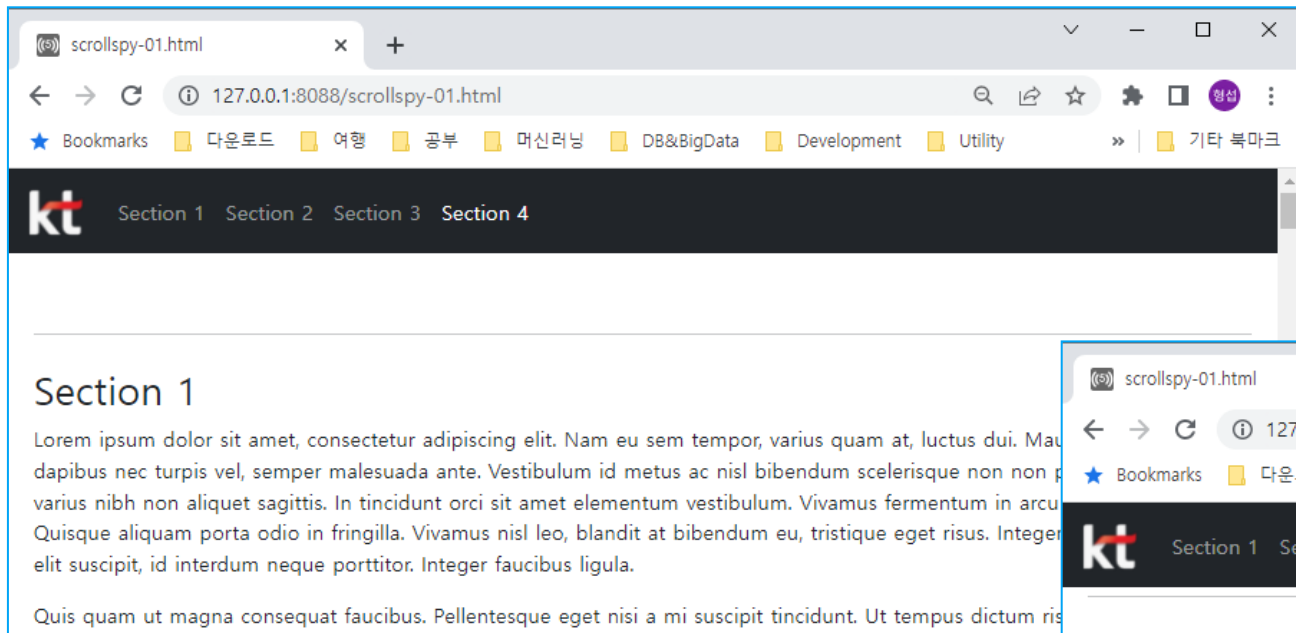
scrollspy-01.html ×
+

127.0.0.1:8088/scrollspy-01.html

형섭

Bookmarks 다운로드 여행 공부 머신러닝 DB&BigData Development Utility » 기타 북마크

kt Section 1 Section 2 Section 3 Section 4

Section 1

Lorem ipsum dolor sit amet, consectetur adipiscing elit. Nam eu sem tempor, varius quam at, luctus dui. Mau dapibus nec turpis vel, semper malesuada ante. Vestibulum id metus ac nisl bibendum scelerisque non non p varius nibh non aliquet sagittis. In tincidunt orci sit amet elementum vestibulum. Vivamus fermentum in arcu Quisque aliquam porta odio in fringilla. Vivamus nisl leo, blandit at bibendum eu, tristique eget risus. Integer elit suscipit, id interdum neque porttitor. Integer faucibus ligula.

Quis quam ut magna consequat faucibus. Pellentesque eget nisi a mi suscipit tincidunt. Ut tempus dictum ris

scrollspy-01.html

127

Bookmarks 다운

kt Section 1 Se